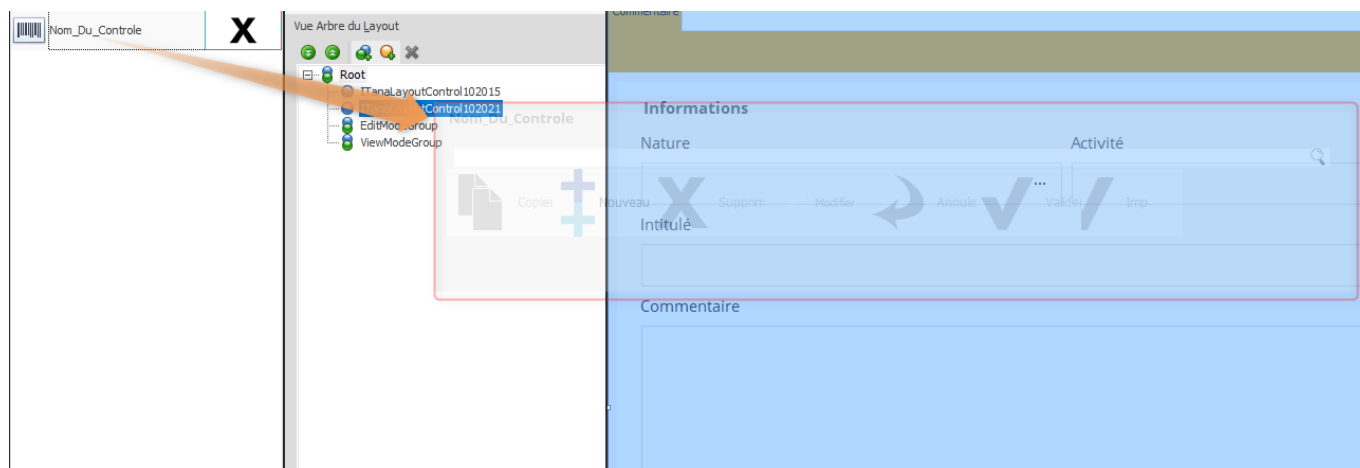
Nom_Du_Controle
X

Vue Arbre du Layout
Root
TTanaLayoutControl102015
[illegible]tControl102021
EditMod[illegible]Group
ViewModeGroup

Commentaire

Informations
Nom_Du_Controle
Nature
Activité
...
Copier
Nouveau
Supprim
Modifier
Annule
Valider
Imp
Intitulé
Commentaire